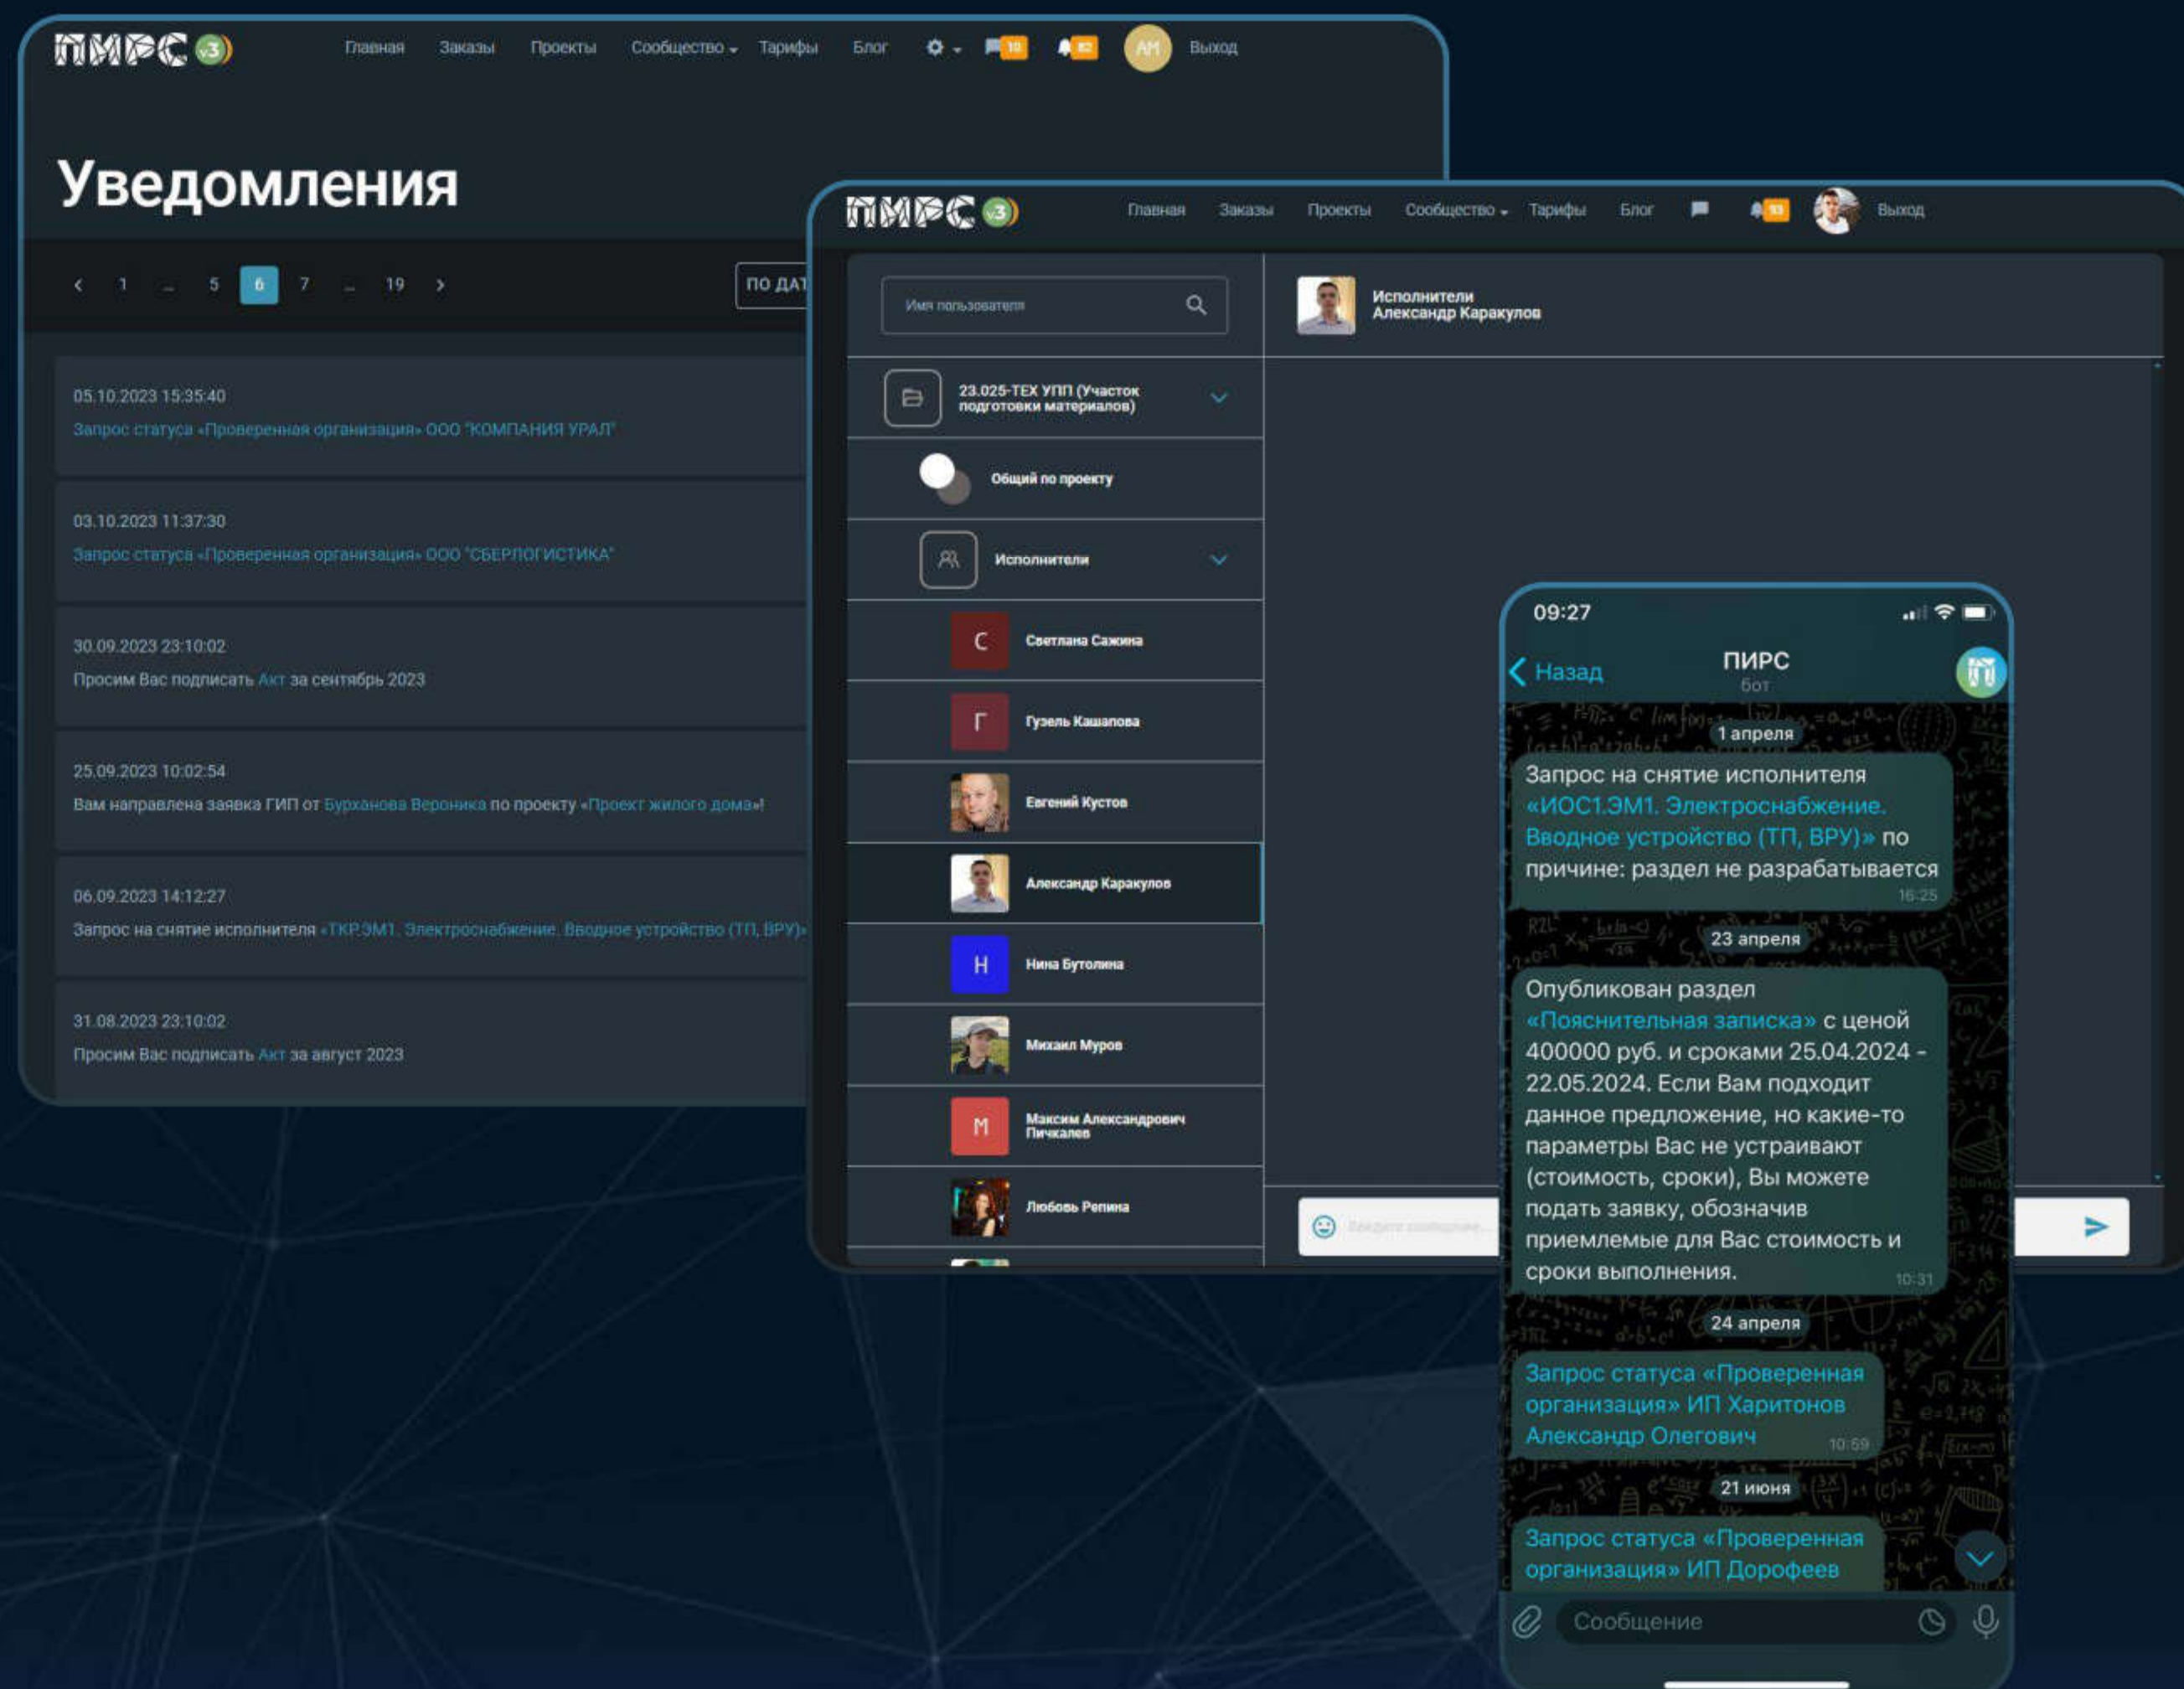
ПИРС v3 Главная Заказы Проекты Сообщество Тарифы Блог 10 82 АМ Выход

Уведомления

‹ 1 ... 5 6 7 ... 19 ›

ПО ДАТ

05.10.2023 15:35:40
Запрос статуса «Проверенная организация» ООО "КОМПАНИЯ УРАЛ"

03.10.2023 11:37:30
Запрос статуса «Проверенная организация» ООО "СБЕРЛОГИСТИКА"

30.09.2023 23:10:02
Просим Вас подписать Акт за сентябрь 2023

25.09.2023 10:02:54
Вам направлена заявка ГИП от Бурханова Вероника по проекту «Проект жилого дома»!

06.09.2023 14:12:27
Запрос на снятие исполнителя «ТКР.ЭМ1. Электроснабжение. Вводное устройство (ТП, ВРУ)»

31.08.2023 23:10:02
Просим Вас подписать Акт за август 2023

ПИРС v3 Главная Заказы Проекты Сообщество Тарифы Блог 10 Выход

Имя пользователя

Исполнители
Александр Каракулов

23.025-ТЕХ УПП (Участок подготовки материалов)

Общий по проекту

Исполнители

С Светлана Сажина
Г Гузель Кашапова
Евгений Кустов
Александр Каракулов
Н Нина Бутолина
Михаил Муров
М Максим Александрович Пичкалев
Любовь Репина

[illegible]

09:27
‹ Назад ПИРС бот

1 апреля
Запрос на снятие исполнителя «ИОС1.ЭМ1. Электроснабжение. Вводное устройство (ТП, ВРУ)» по причине: раздел не разрабатывается 16:25

23 апреля
Опубликован раздел «Пояснительная записка» с ценой 400000 руб. и сроками 25.04.2024 - 22.05.2024. Если Вам подходит данное предложение, но какие-то параметры Вас не устраивают (стоимость, сроки), Вы можете подать заявку, обозначив приемлемые для Вас стоимость и сроки выполнения. 10:31

24 апреля
Запрос статуса «Проверенная организация» ИП Харитонов Александр Олегович 10:59

21 июня
Запрос статуса «Проверенная организация» ИП Дорофеев

Сообщение